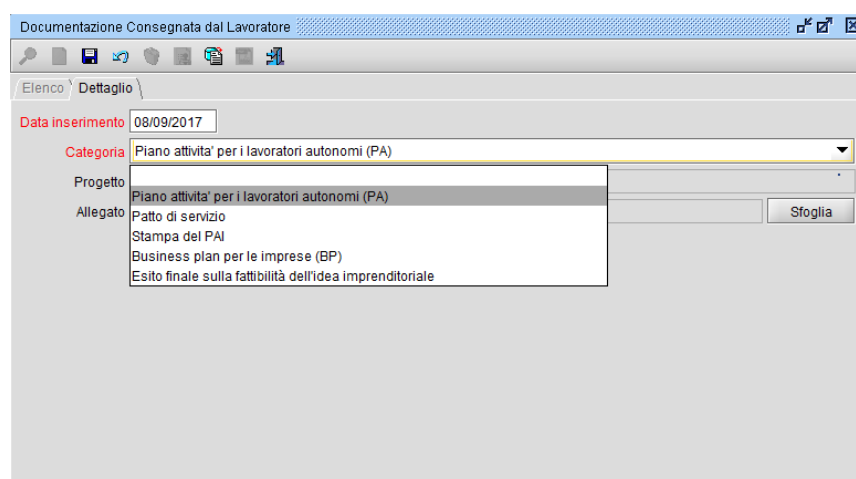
Documentazione Consegnata dal Lavoratore

Elenco Dettaglio

Data inserimento 08/09/2017

Categoria Piano attivita' per i lavoratori autonomi (PA)

Progetto

Allegato

Sfoglia

Piano attivita' per i lavoratori autonomi (PA)
Patto di servizio
Stampa del PAI
Business plan per le imprese (BP)
Esito finale sulla fattibilità dell'idea imprenditoriale